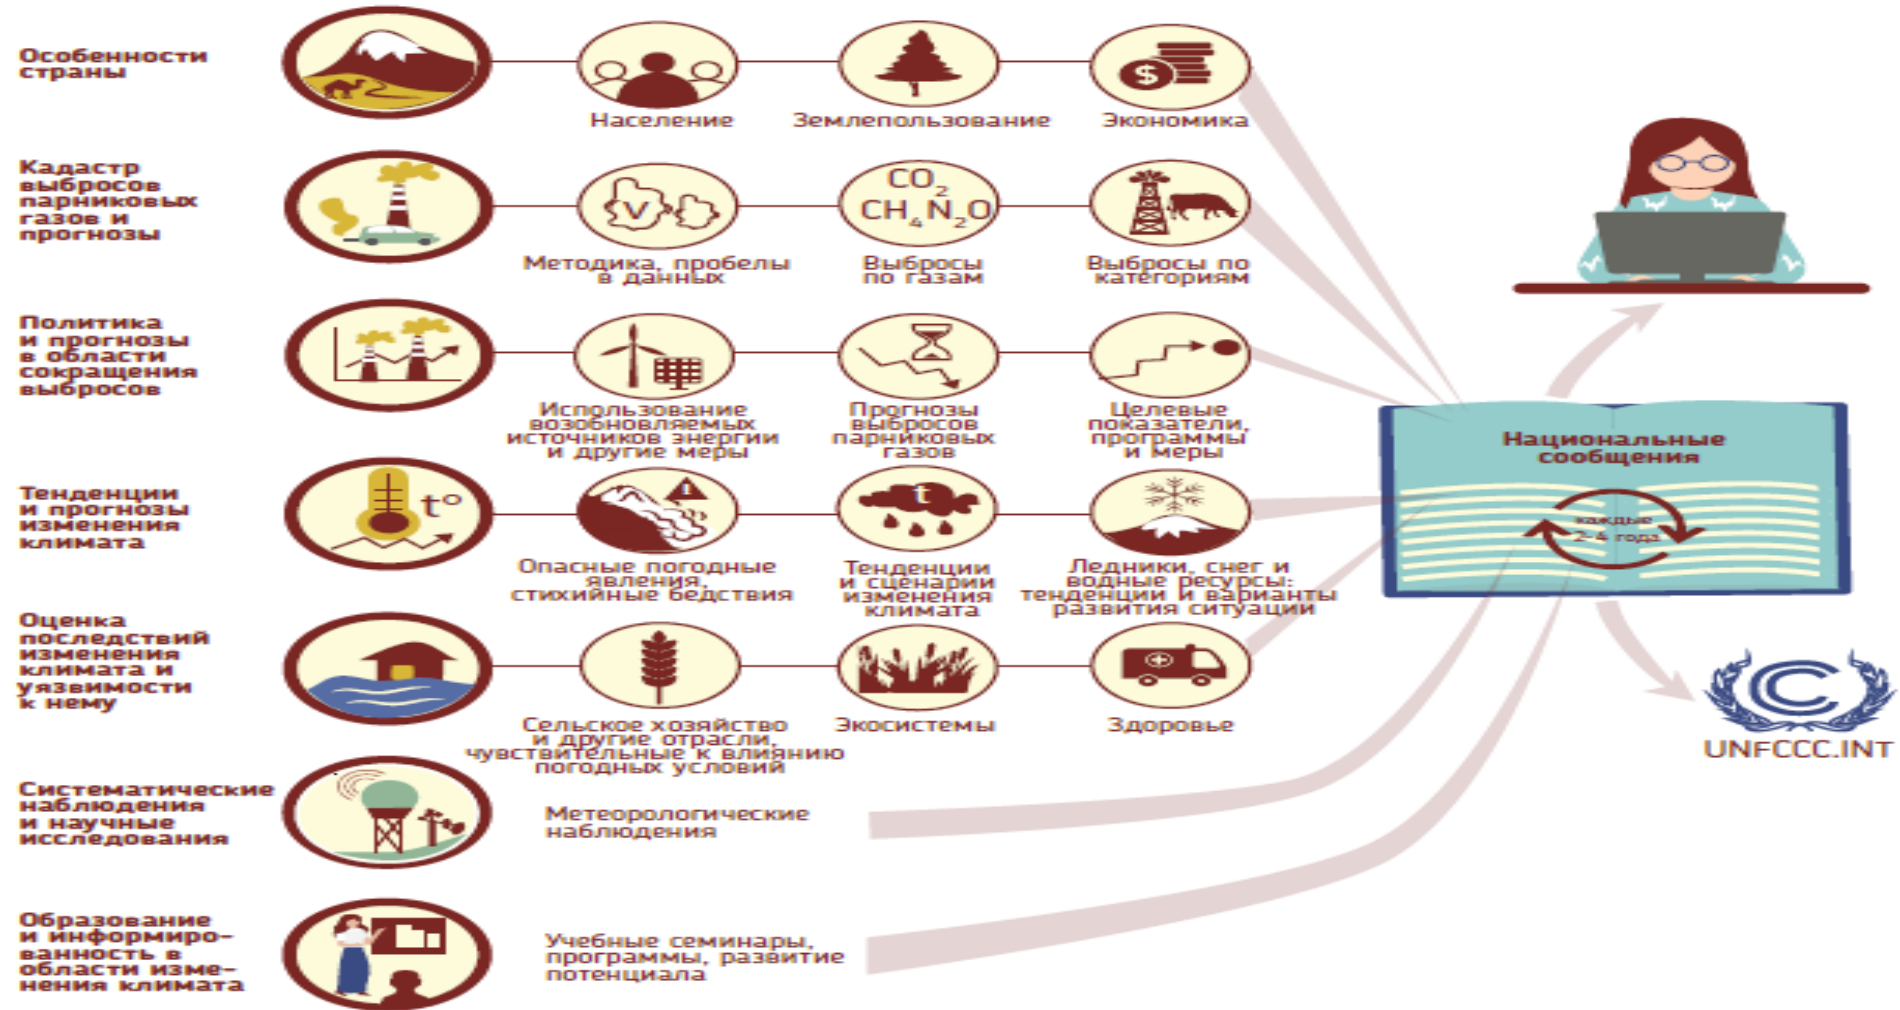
Особенности страны

Население

Землепользование

Экономика

Кадастр выбросов парниковых газов и прогнозы

Методика, пробелы в данных

$CO_2$ $CH_4$ $N_2O$

Выбросы по газам

Выбросы по категориям

Политика и прогнозы в области сокращения выбросов

Использование возобновляемых источников энергии и другие меры

Прогнозы выбросов парниковых газов

Целевые показатели, программы и меры

Тенденции и прогнозы изменения климата

t°

Опасные погодные явления, стихийные бедствия

Тенденции и сценарии изменения климата

Ледники, снег и водные ресурсы: тенденции и варианты развития ситуации

Оценка последствий изменения климата и уязвимости к нему

Сельское хозяйство и другие отрасли, чувствительные к влиянию погодных условий

Экосистемы

Здоровье

Систематические наблюдения и научные исследования

Метеорологические наблюдения

Образование и информированность в области изменения климата

Учебные семинары, программы, развитие потенциала

Национальные сообщения

каждые 2-4 года

UNFCCC.INT